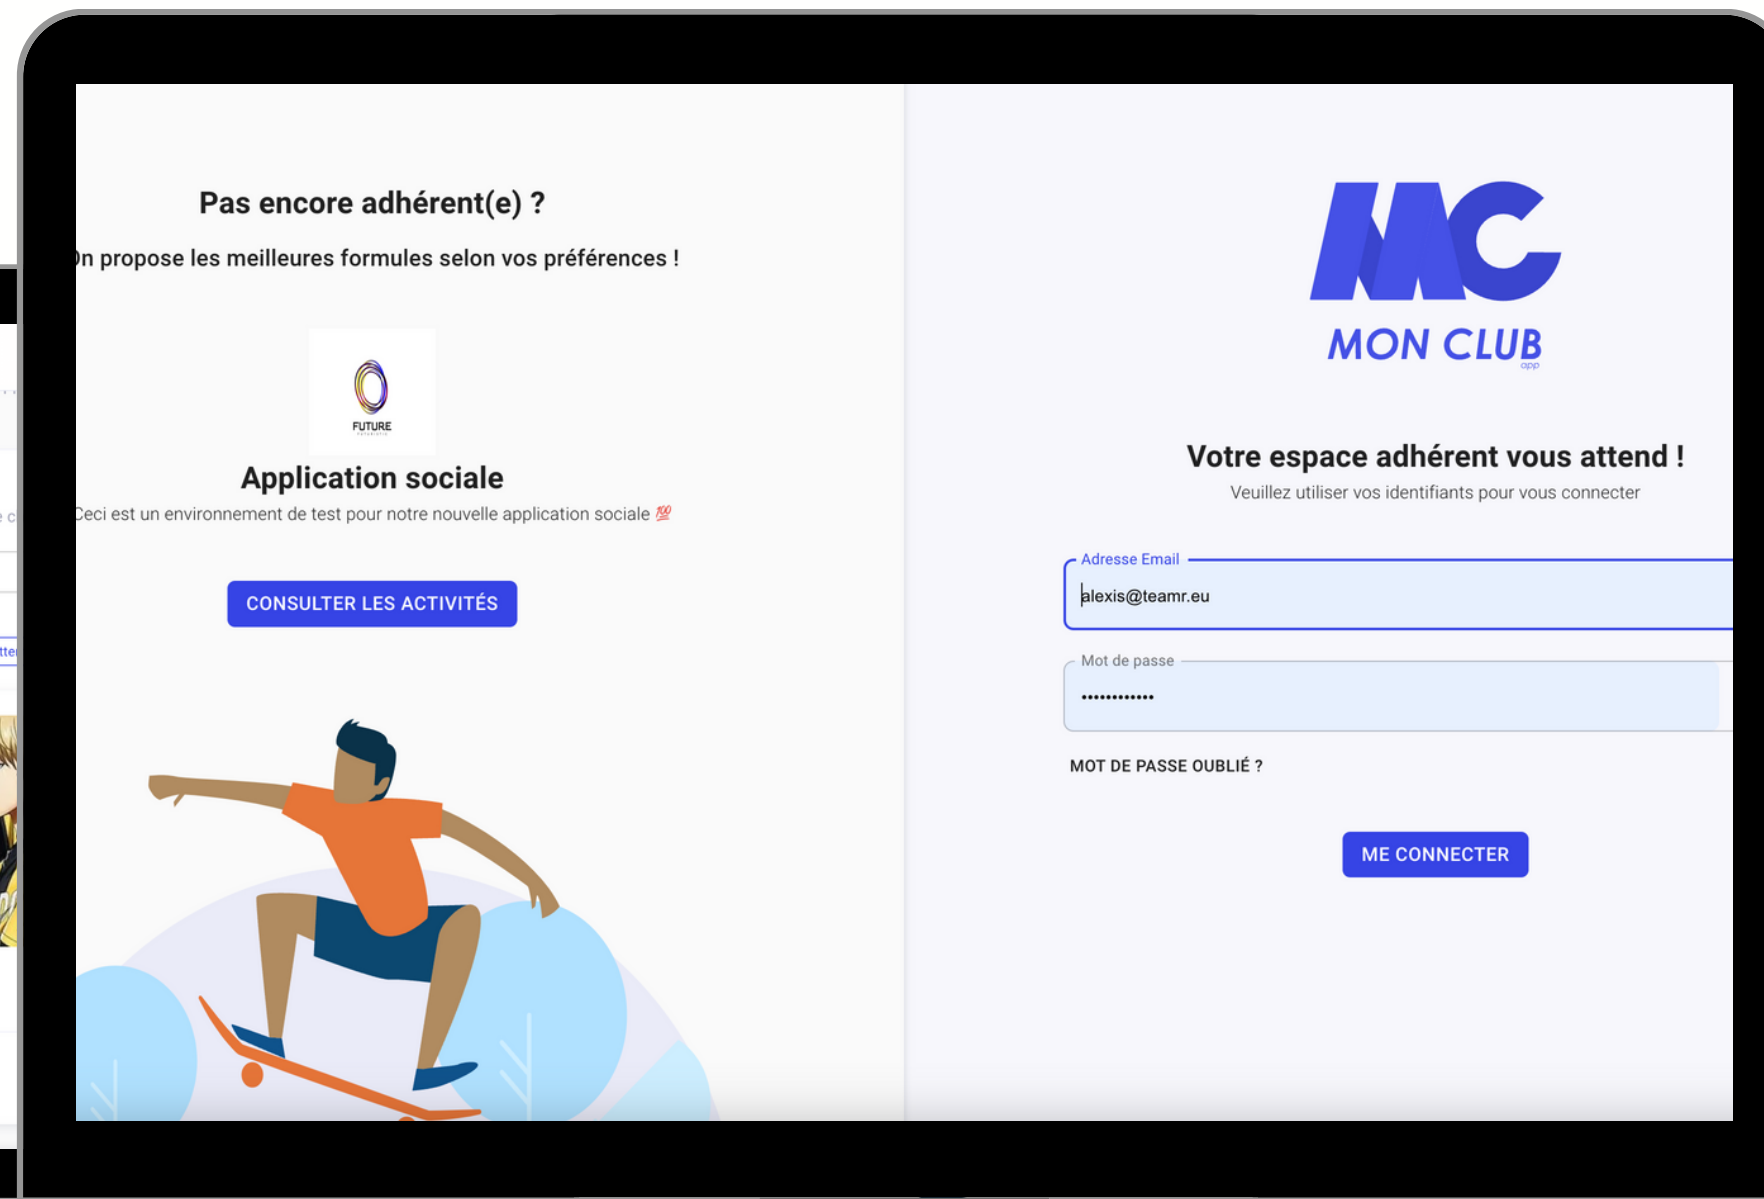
Pas encore adhérent(e) ?

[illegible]n propose les meilleures formules selon vos préférences !

FUTURE

Application sociale

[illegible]eci est un environnement de test pour notre nouvelle application sociale 💯

CONSULTER LES ACTIVITÉS

MC

MON CLUB
app

Votre espace adhérent vous attend !

Veuillez utiliser vos identifiants pour vous connecter

Adresse Email

alexis@teamr.eu

Mot de passe

••••••••••••

MOT DE PASSE OUBLIÉ ?

ME CONNECTER